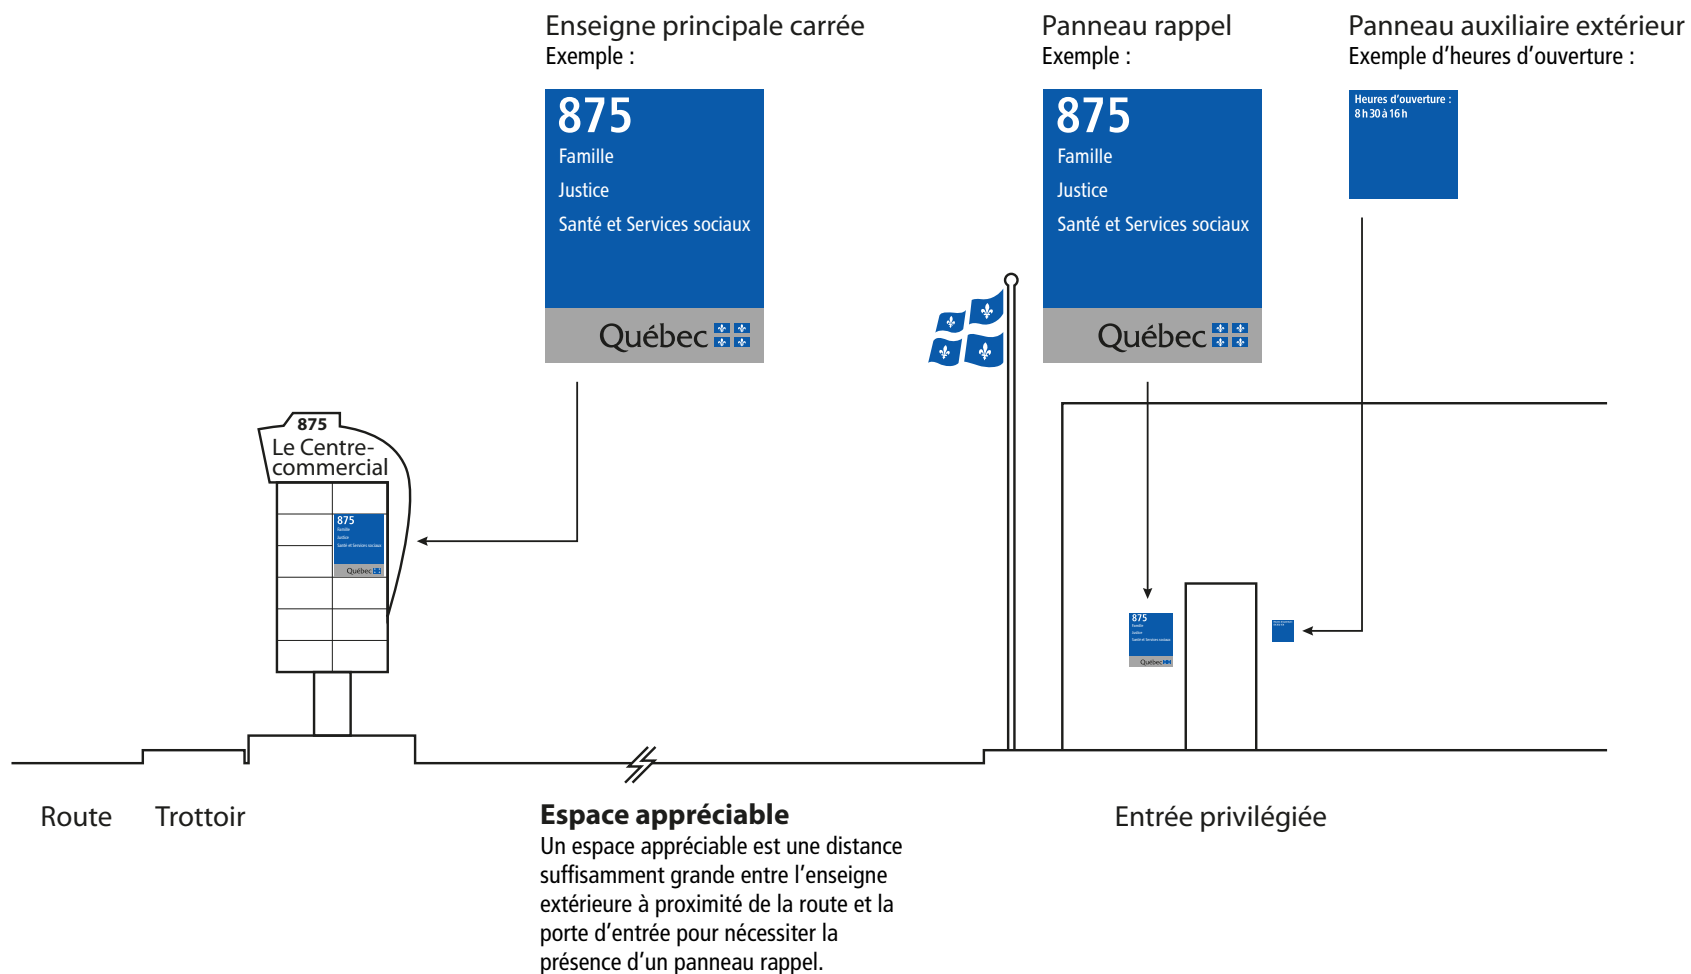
Enseigne principale carrée
Exemple :

875
Famille
Justice
Santé et Services sociaux
Québec

Panneau rappel
Exemple :

875
Famille
Justice
Santé et Services sociaux
Québec

Panneau auxiliaire extérieur
Exemple d'heures d'ouverture :

Heures d'ouverture :
8 h 30 à 16 h

875
Le Centre-commercial

875
Famille
Justice
Santé et Services sociaux
Québec

875
Famille
Justice
Santé et Services sociaux
Québec

Route Trottoir

Espace appréciable
Un espace appréciable est une distance suffisamment grande entre l'enseigne extérieure à proximité de la route et la porte d'entrée pour nécessiter la présence d'un panneau rappel.

Entrée privilégiée